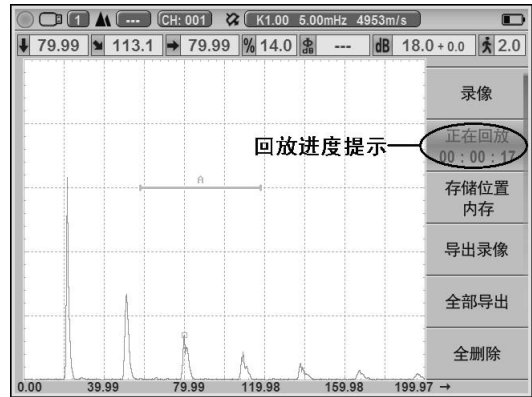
1 --- CH: 001 K1.00 5.00mHz 4953m/s

79.99 113.1 79.99 % 14.0 --- dB 18.0 + 0.0 2.0

录像

回放进度提示

正在回放 00 : 00 : 17

A

存储位置 内存

导出录像

全部导出

全删除

0.00 39.99 79.99 119.98 159.98 199.97 →